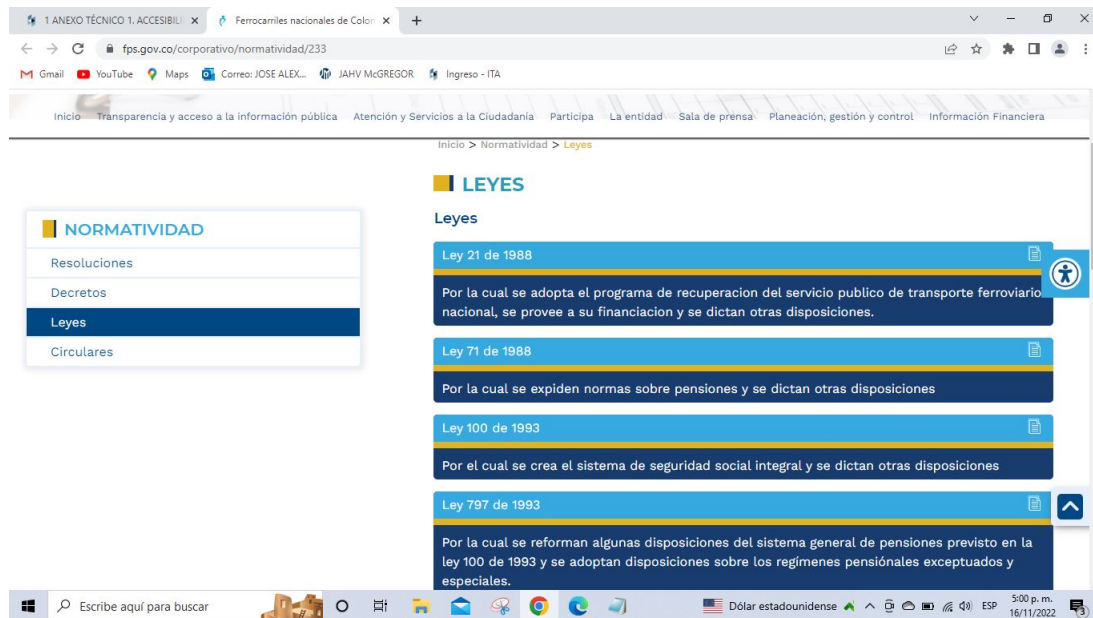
1 ANEXO TÉCNICO 1. ACCESIBILI ×
Ferrocarriles nacionales de Colo ×
+

fps.gov.co/corporativo/normatividad/233

Gmail YouTube Maps Correo: JOSE ALEX... JAHV McGREGOR Ingreso - ITA

Inicio Transparencia y acceso a la información pública Atención y Servicios a la Ciudadanía Participa La entidad Sala de prensa Planeación, gestión y control Información Financiera

Inicio > Normatividad > Leyes

LEYES

NORMATIVIDAD
Resoluciones
Decretos
Leyes
Circulares

Leyes

Ley 21 de 1988
Por la cual se adopta el programa de recuperacion del servicio publico de transporte ferroviario nacional, se provee a su financiacion y se dictan otras disposiciones.

Ley 71 de 1988
Por la cual se expiden normas sobre pensiones y se dictan otras disposiciones

Ley 100 de 1993
Por el cual se crea el sistema de seguridad social integral y se dictan otras disposiciones

Ley 797 de 1993
Por la cual se reforman algunas disposiciones del sistema general de pensiones previsto en la ley 100 de 1993 y se adoptan disposiciones sobre los regímenes pensiónales exceptuados y especiales.

Escribe aquí para buscar
Dólar estadounidense ESP 5:00 p. m. 16/11/2022 3